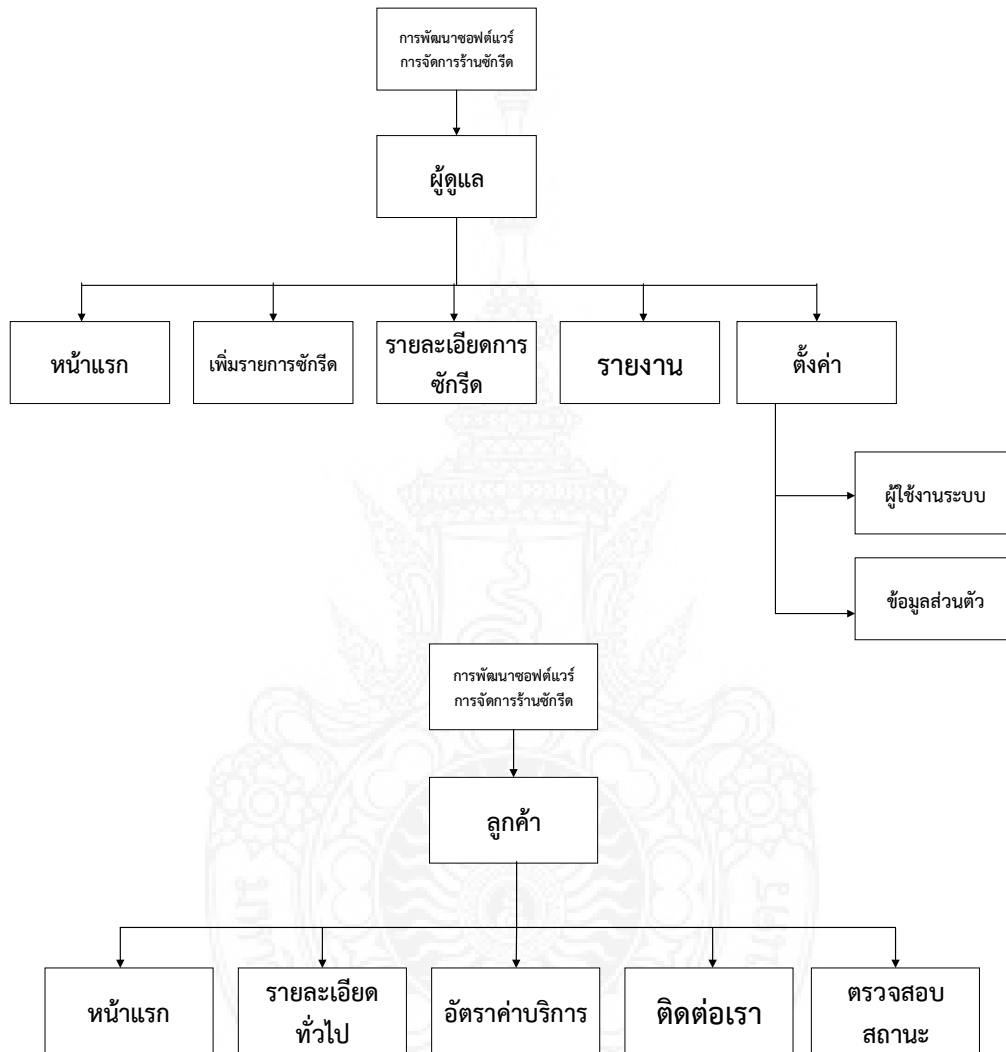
การพัฒนาซอฟต์แวร์การจัดการร้านซักรีด

ผู้ดูแล

หน้าแรก

เพิ่มรายการซักรีด

รายละเอียดการซักรีด

รายงาน

ตั้งค่า

ผู้ใช้งานระบบ

ข้อมูลส่วนตัว

การพัฒนาซอฟต์แวร์การจัดการร้านซักรีด

ลูกค้า

หน้าแรก

รายละเอียดทั่วไป

อัตราค่าบริการ

ติดต่อเรา

ตรวจสอบสถานะ